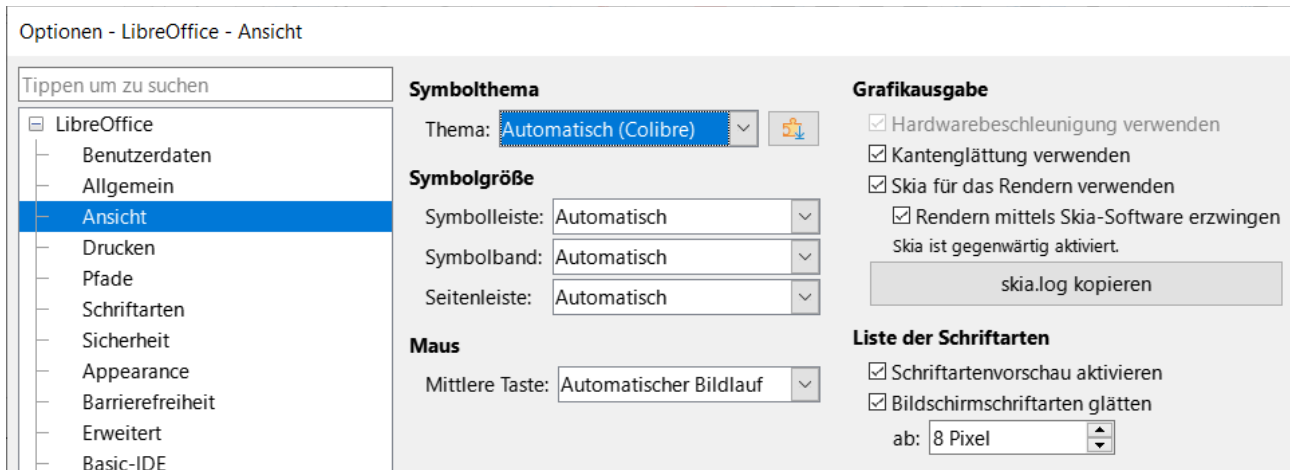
Optionen - LibreOffice - Ansicht

Tippen um zu suchen

⊟ LibreOffice
Benutzerdaten
Allgemein
Ansicht
Drucken
Pfade
Schriftarten
Sicherheit
Appearance
Barrierefreiheit
Erweitert
Basic-IDE

Symbolthema
Thema: Automatisch (Colibre)

Symbolgröße
Symbolleiste: Automatisch
Symbolband: Automatisch
Seitenleiste: Automatisch

Maus
Mittlere Taste: Automatischer Bildlauf

Grafikausgabe
☑ Hardwarebeschleunigung verwenden
☑ Kantenglättung verwenden
☑ Skia für das Rendern verwenden
☑ Rendern mittels Skia-Software erzwingen
Skia ist gegenwärtig aktiviert.
skia.log kopieren

Liste der Schriftarten
☑ Schriftartenvorschau aktivieren
☑ Bildschirmschriftarten glätten
ab: 8 Pixel